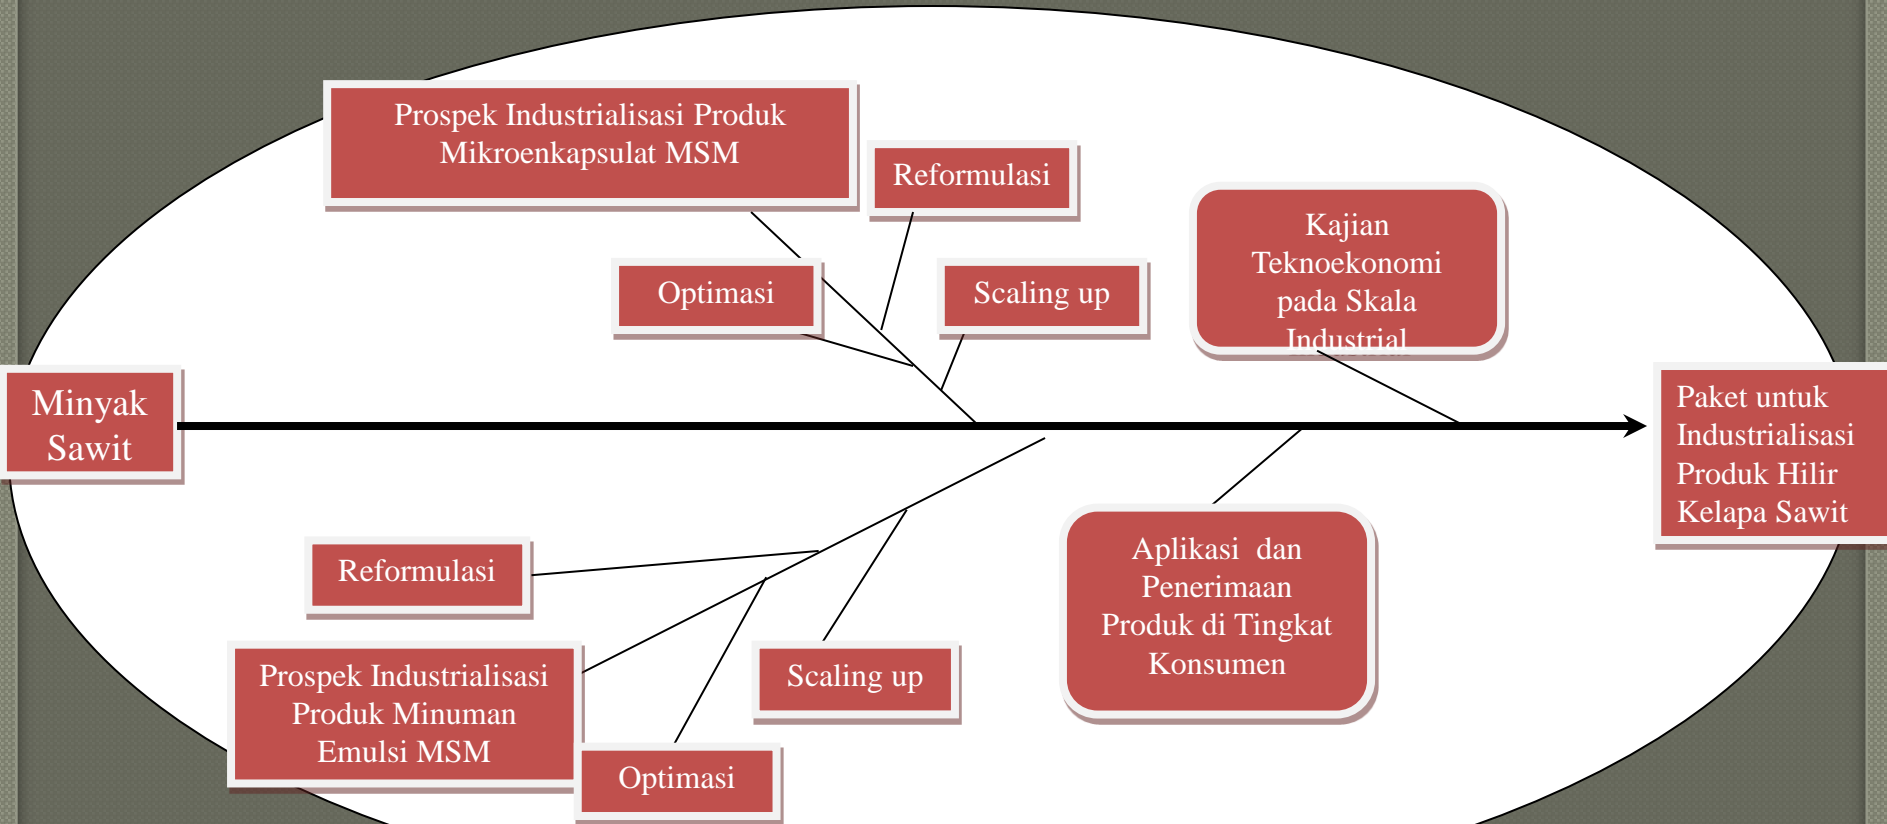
Prospek Industrialisasi Produk Mikroenkapsulat MSM

Reformulasi

Optimasi

Scaling up

Kajian Teknoekonomi pada Skala Industrial

Minyak Sawit

Paket untuk Industrialisasi Produk Hilir Kelapa Sawit

Reformulasi

Aplikasi dan Penerimaan Produk di Tingkat Konsumen

Prospek Industrialisasi Produk Minuman Emulsi MSM

Scaling up

Optimasi